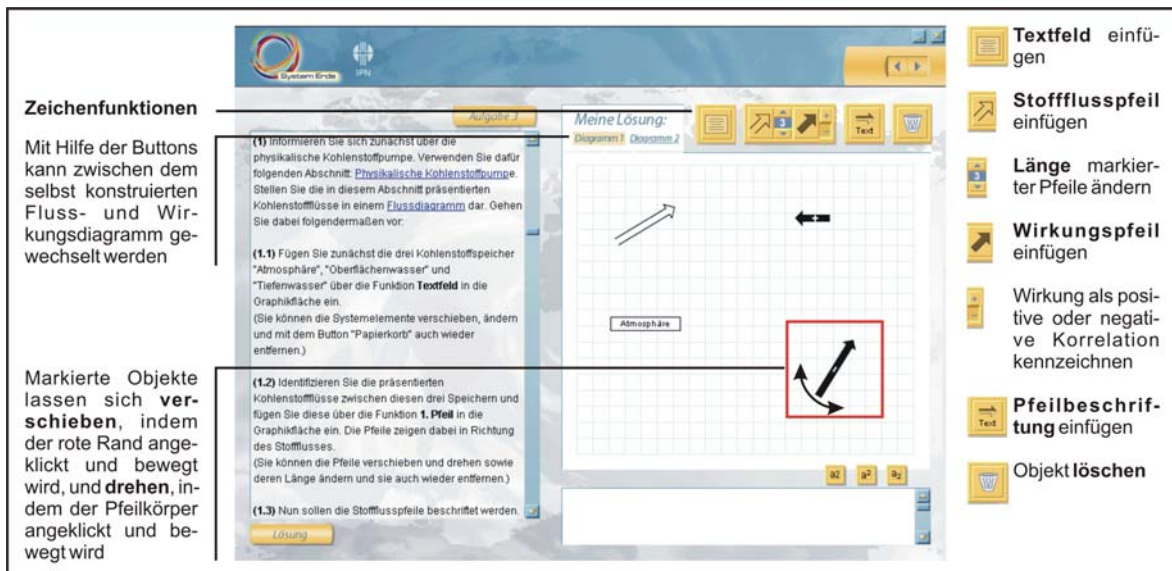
Zeichenfunktionen

Mit Hilfe der Buttons kann zwischen dem selbst konstruierten Fluss- und Wirkungsdiagramm gewechselt werden

Markierte Objekte lassen sich **verschieben**, indem der rote Rand angeklickt und bewegt wird, und **drehen**, indem der Pfeilkörper angeklickt und bewegt wird

System Erde IPN

Aufgabe 3

(1) Informieren Sie sich zunächst über die physikalische Kohlenstoffpumpe. Verwenden Sie dafür folgenden Abschnitt: Physikalische Kohlenstoffpumpe. Stellen Sie die in diesem Abschnitt präsentierten Kohlenstoffflüsse in einem Flussdiagramm dar. Gehen Sie dabei folgendermaßen vor:

(1.1) Fügen Sie zunächst die drei Kohlenstoffspeicher "Atmosphäre", "Oberflächenwasser" und "Tiefenwasser" über die Funktion **Textfeld** in die Graphikfläche ein.
(Sie können die Systemelemente verschieben, ändern und mit dem Button "Papierkorb" auch wieder entfernen.)

(1.2) Identifizieren Sie die präsentierten Kohlenstoffflüsse zwischen diesen drei Speichern und fügen Sie diese über die Funktion **1. Pfeil** in die Graphikfläche ein. Die Pfeile zeigen dabei in Richtung des Stoffflusses.
(Sie können die Pfeile verschieben und drehen sowie deren Länge ändern und sie auch wieder entfernen.)

(1.3) Nun sollen die Stoffflusspfeile beschriftet werden.

Lösung

Meine Lösung:
Diagramm 1 Diagramm 2

3

Text

Atmosphäre

a2 $a^2$ $a_2$

**Textfeld** einfügen

**Stoffflusspfeil** einfügen

**Länge** markierter Pfeile ändern

**Wirkungspfeil** einfügen

Wirkung als positive oder negative Korrelation kennzeichnen

**Pfeilbeschriftung** einfügen

Objekt **löschen**